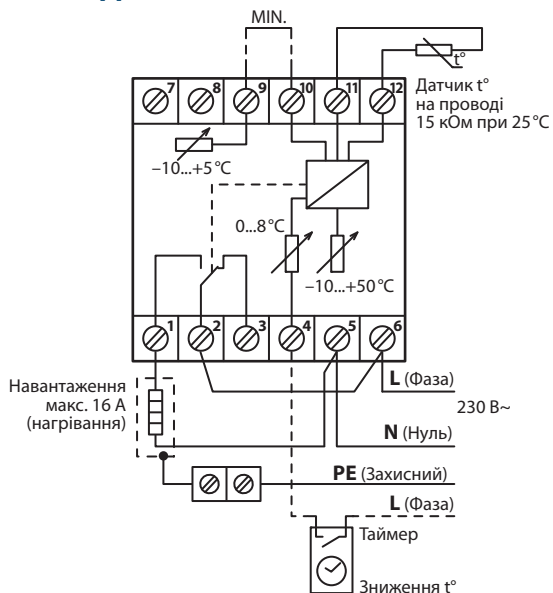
MIN.

7 8 9 10 11 12

t°

Датчик t° на проводі 15 кОм при 25 °C

−10...+5 °C

0...8 °C

−10...+50 °C

1 2 3 4 5 6

Навантаження макс. 16 А (нагрівання)

L (Фаза)

230 В~

N (Нуль)

PE (Захисний)

L (Фаза)

Таймер

Зниження t°